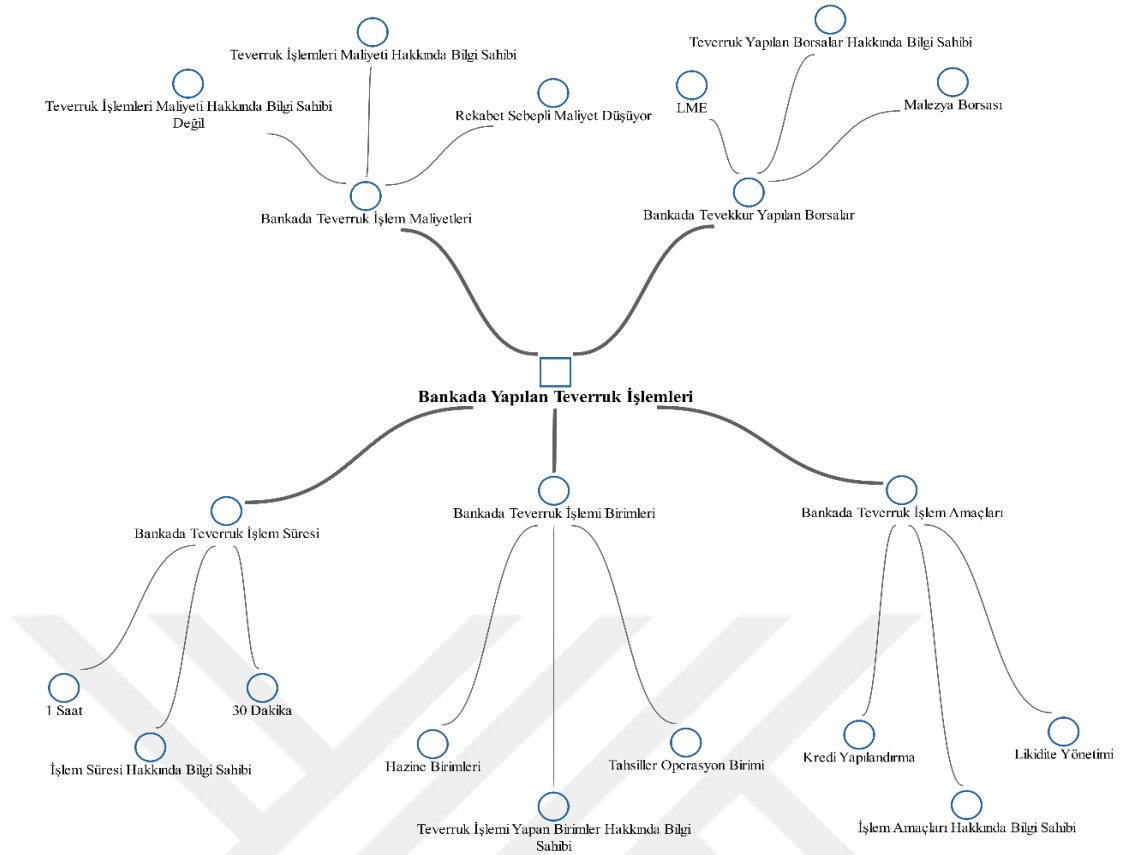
Teverruk İşlemleri Maliyeti Hakkında Bilgi Sahibi

Teverruk İşlemleri Maliyeti Hakkında Bilgi Sahibi Değil

Rekabet Sebepli Maliyet Düşüyor

Bankada Teverruk İşlem Maliyetleri

Teverruk Yapılan Borsalar Hakkında Bilgi Sahibi

LME

Malezya Borsası

Bankada Tevekkur Yapılan Borsalar

Bankada Yapılan Teverruk İşlemleri

Bankada Teverruk İşlem Süresi

1 Saat

30 Dakika

İşlem Süresi Hakkında Bilgi Sahibi

Bankada Teverruk İşlemi Birimleri

Hazine Birimleri

Tahsiller Operasyon Birimi

Teverruk İşlemi Yapan Birimler Hakkında Bilgi Sahibi

Bankada Teverruk İşlem Amaçları

Kredi Yapılandırma

Likidite Yönetimi

İşlem Amaçları Hakkında Bilgi Sahibi